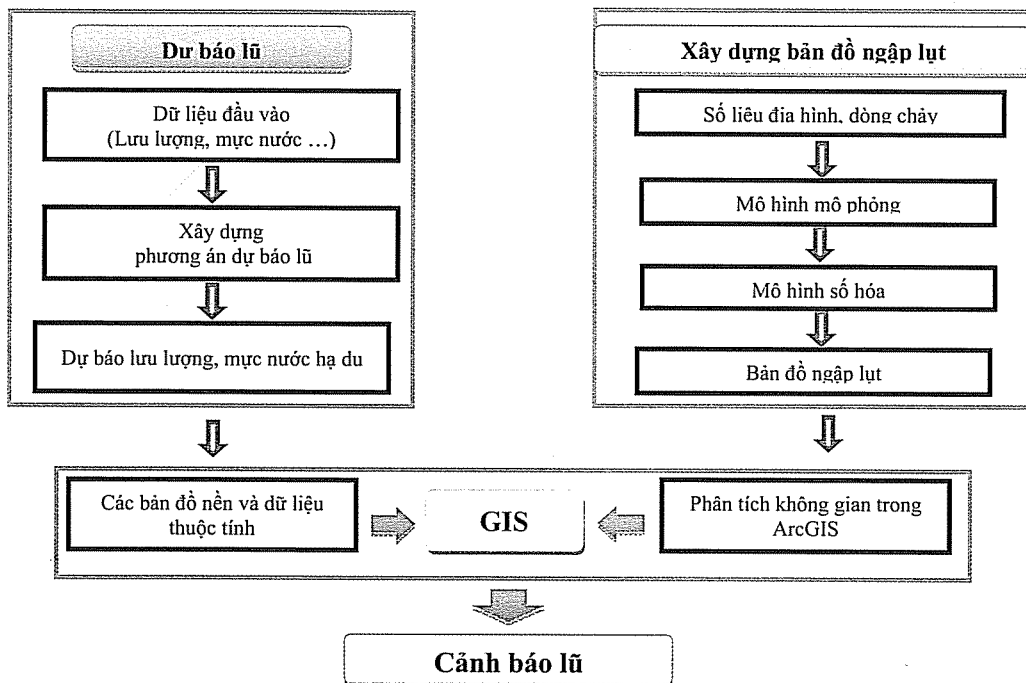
Dự báo lũ

Dữ liệu đầu vào
(Lưu lượng, mực nước ...)

Xây dựng
phương án dự báo lũ

Dự báo lưu lượng, mực nước hạ du

Xây dựng bản đồ ngập lụt

Số liệu địa hình, dòng chảy

Mô hình mô phỏng

Mô hình số hóa

Bản đồ ngập lụt

Các bản đồ nền và dữ liệu thuộc tính

GIS

Phân tích không gian trong ArcGIS

Cảnh báo lũ